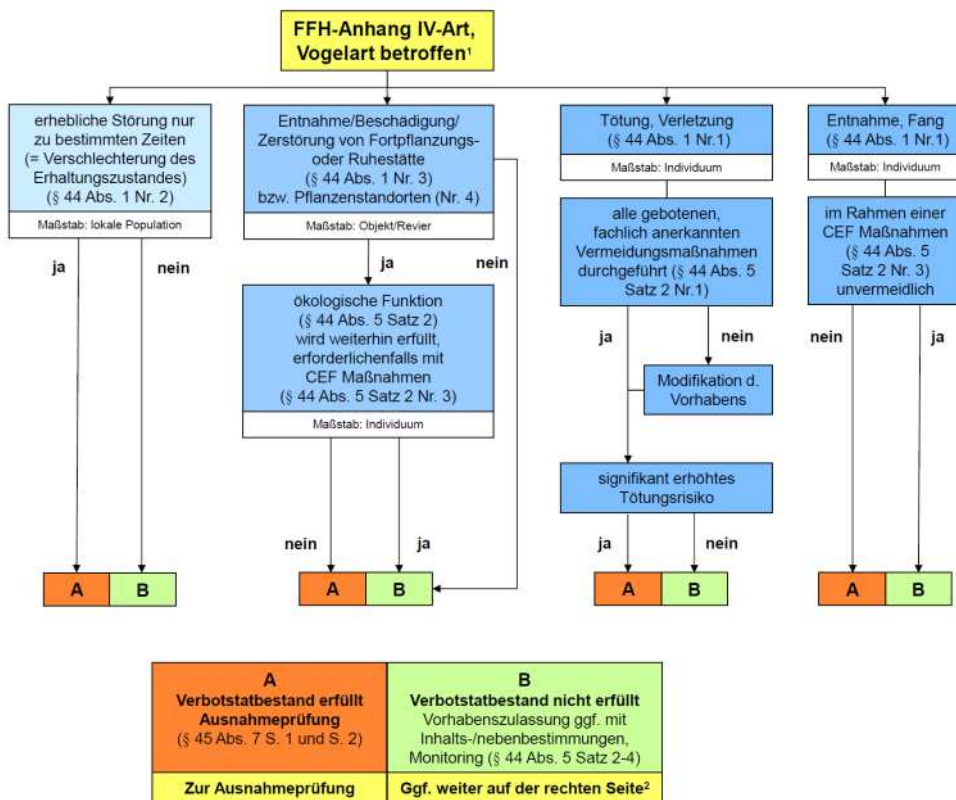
FFH-Anhang IV-Art, Vogelart betroffen¹

erhebliche Störung nur zu bestimmten Zeiten (= Verschlechterung des Erhaltungszustandes) (§ 44 Abs. 1 Nr. 2)

Maßstab: lokale Population

ja

nein

A

B

Entnahme/Beschädigung/ Zerstörung von Fortpflanzungs- oder Ruhestätte (§ 44 Abs. 1 Nr. 3) bzw. Pflanzenstandorten (Nr. 4)

Maßstab: Objekt/Revier

ja

nein

ökologische Funktion (§ 44 Abs. 5 Satz 2) wird weiterhin erfüllt, erforderlichenfalls mit CEF Maßnahmen (§ 44 Abs. 5 Satz 2 Nr. 3)

Maßstab: Individuum

nein

ja

A

B

Tötung, Verletzung (§ 44 Abs. 1 Nr.1)

Maßstab: Individuum

alle gebotenen, fachlich anerkannten Vermeidungsmaßnahmen durchgeführt (§ 44 Abs. 5 Satz 2 Nr.1)

ja

nein

Modifikation d. Vorhabens

signifikant erhöhtes Tötungsrisiko

ja

nein

A

B

Entnahme, Fang (§ 44 Abs. 1 Nr.1)

Maßstab: Individuum

im Rahmen einer CEF Maßnahmen (§ 44 Abs. 5 Satz 2 Nr. 3) unvermeidlich

nein

ja

A

B

| A<br>Verbotstatbestand erfüllt<br>Ausnahmeprüfung<br>(§ 45 Abs. 7 S. 1 und S. 2) | B<br>Verbotstatbestand nicht erfüllt<br>Vorhabenszulassung ggf. mit Inhalts-/nebenbestimmungen, Monitoring (§ 44 Abs. 5 Satz 2-4) |
|---|---|
| Zur Ausnahmeprüfung | Ggf. weiter auf der rechten Seite² |